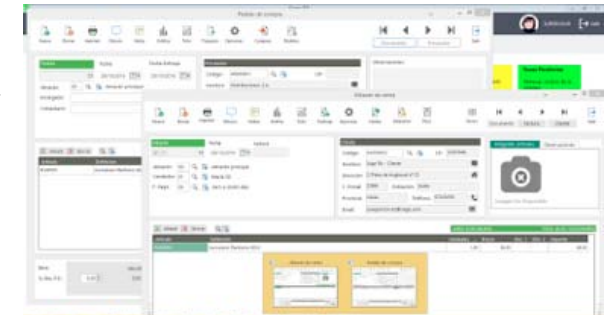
Pedido de compra

Nuevo Borrar Imprimir Diseño Notas Gráfica Stock Traspasar Operación Cumplido Modelos

Fecha Fecha Entrega

Almacén ALMACEN PRINCIPAL

Encargado

Comentario

Proveedor

Código

Nombre

Observaciones

Datos Pendientes

Salir

Albarán de venta

Nuevo Borrar Imprimir Diseño Notas Gráfica Stock Traspasar Operación Cumplido Modelos Entrega

Fecha Almacén ALMACEN PRINCIPAL

Vendedor

F. Pago

Cliente

Código

Nombre

Dirección

C. Postal Población

Provincia Teléfono

Email

Imagen artículo

Imagen no Disponible

Artículo Descripción Cantidad Precio Dto. 1 Dto. 2 Importe

Albarán de venta

Pedido de compra

Salir

Base

Salir